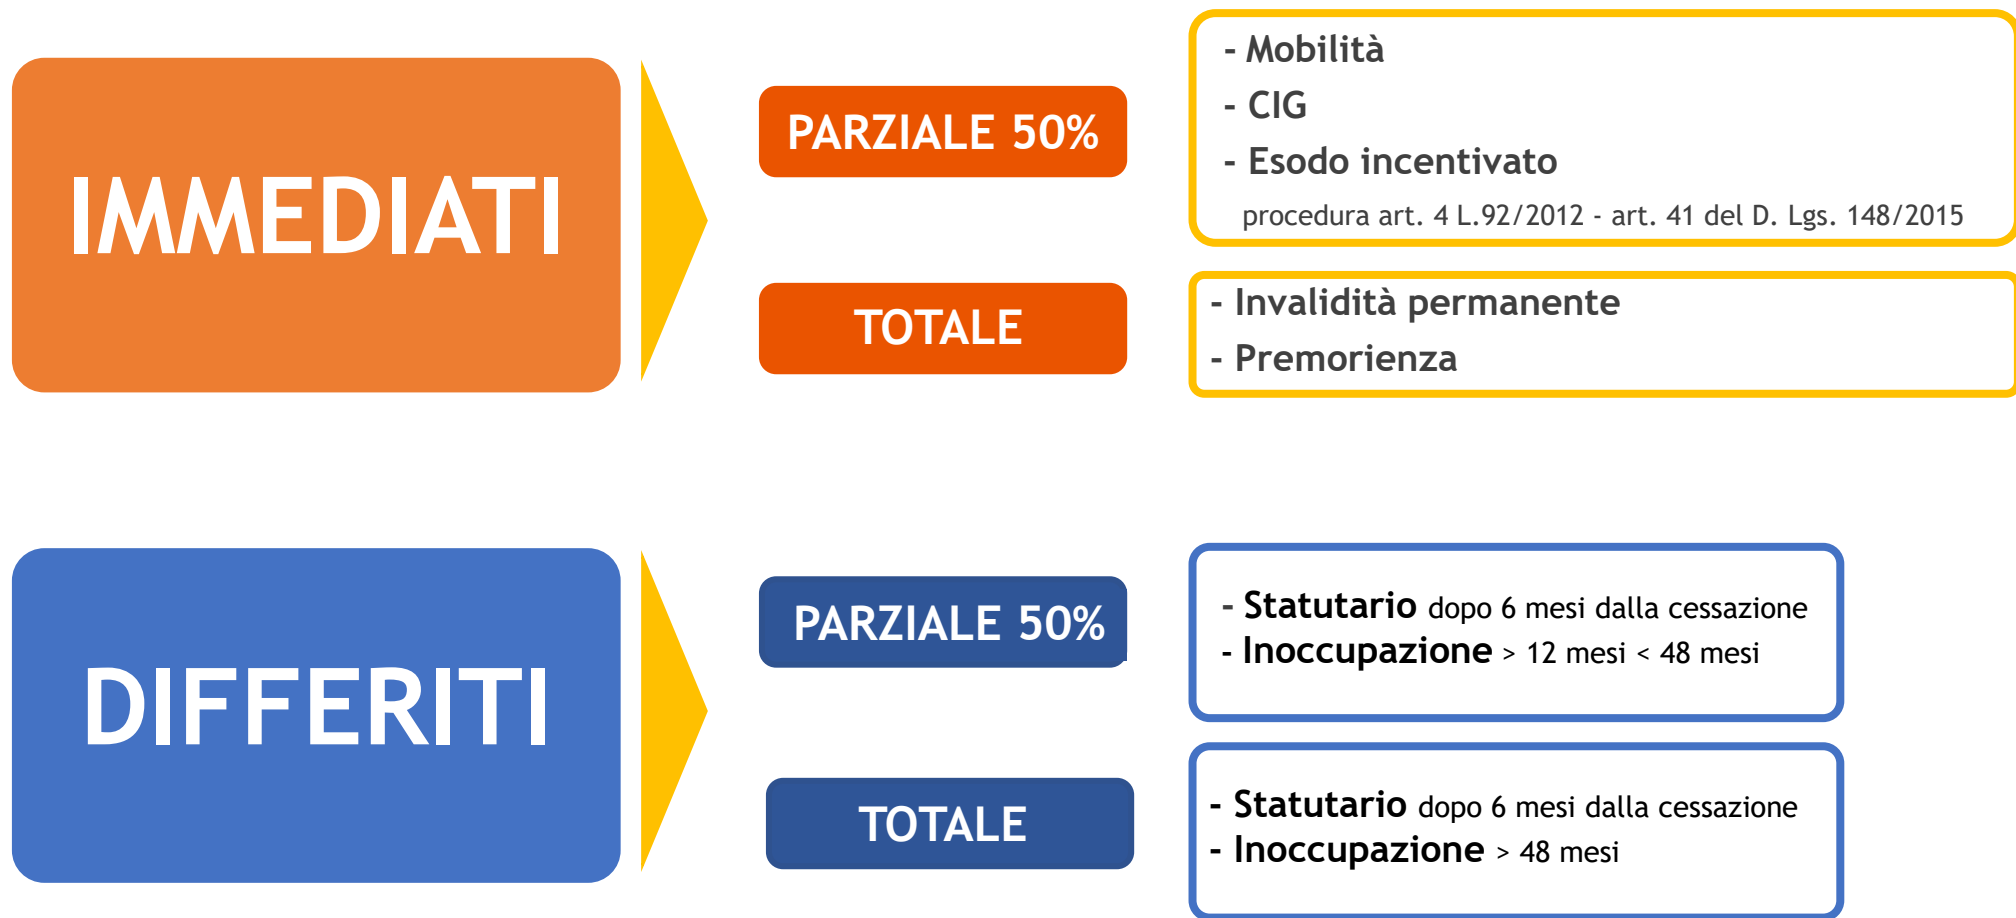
IMMEDIATI

PARZIALE 50%

- Mobilità
- CIG
- Esodo incentivato
procedura art. 4 L.92/2012 - art. 41 del D. Lgs. 148/2015

TOTALE

- Invalidità permanente
- Premorienza

DIFFERITI

PARZIALE 50%

- Statutario dopo 6 mesi dalla cessazione
- Inoccupazione > 12 mesi < 48 mesi

TOTALE

- Statutario dopo 6 mesi dalla cessazione
- Inoccupazione > 48 mesi